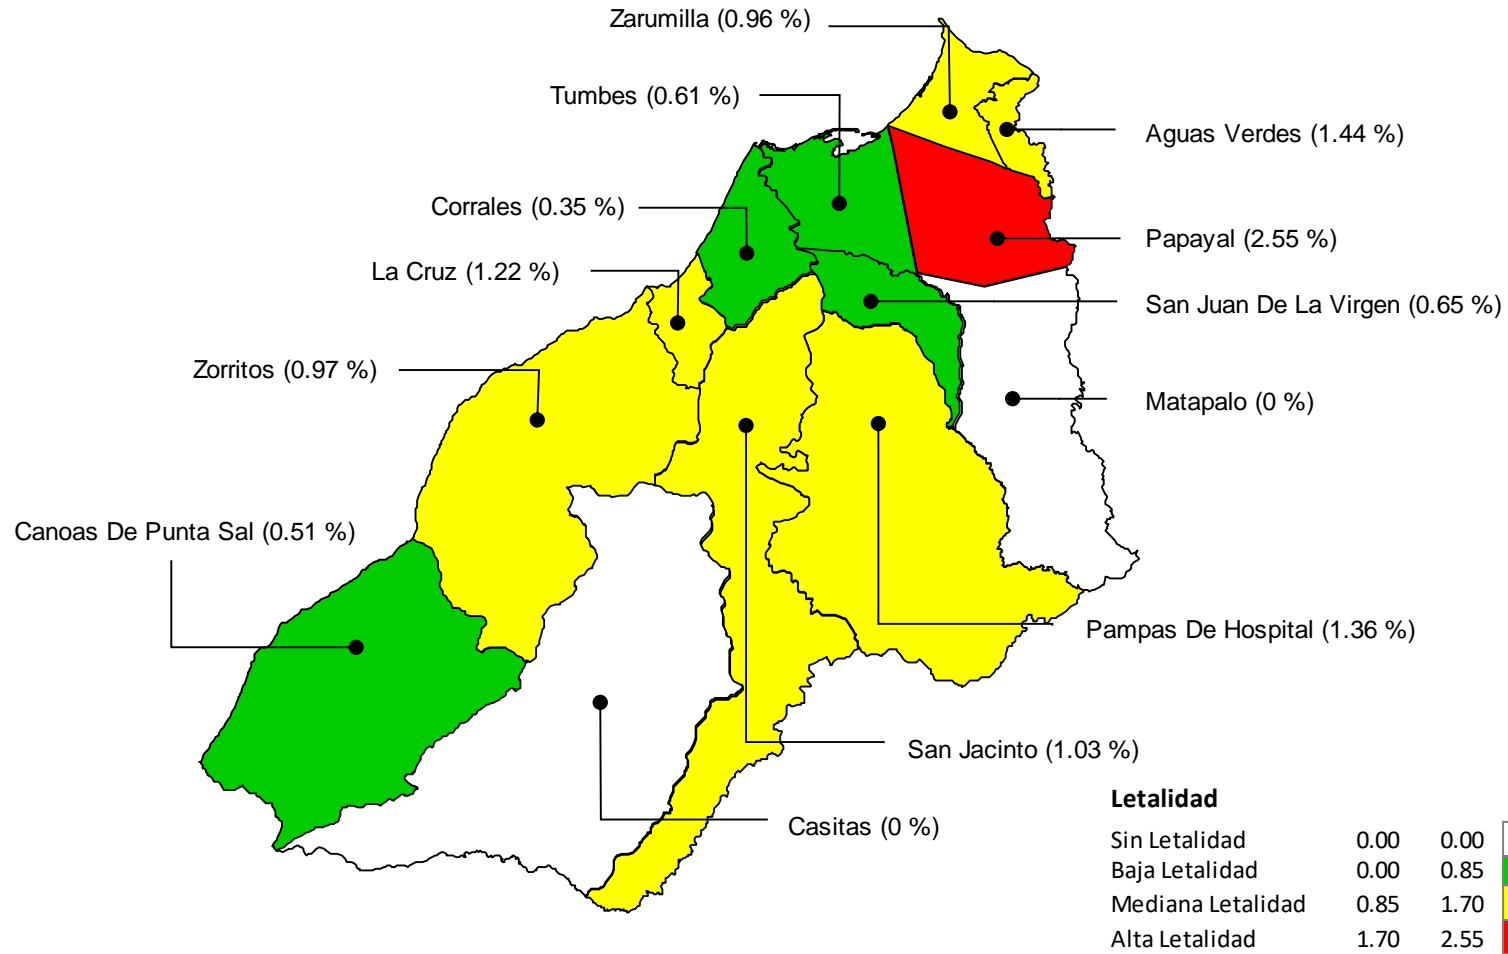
Zarumilla (0.96 %)

Tumbes (0.61 %)

Aguas Verdes (1.44 %)

Corrales (0.35 %)

Papayal (2.55 %)

La Cruz (1.22 %)

San Juan De La Virgen (0.65 %)

Zorritos (0.97 %)

Matapalo (0 %)

Canoas De Punta Sal (0.51 %)

Pampas De Hospital (1.36 %)

San Jacinto (1.03 %)

Casitas (0 %)

Letalidad

| | | |
|---|---|---|
| Sin Letalidad | 0.00 | 0.00 |
| Baja Letalidad | 0.00 | 0.85 |
| Mediana Letalidad | 0.85 | 1.70 |
| Alta Letalidad | 1.70 | 2.55 |